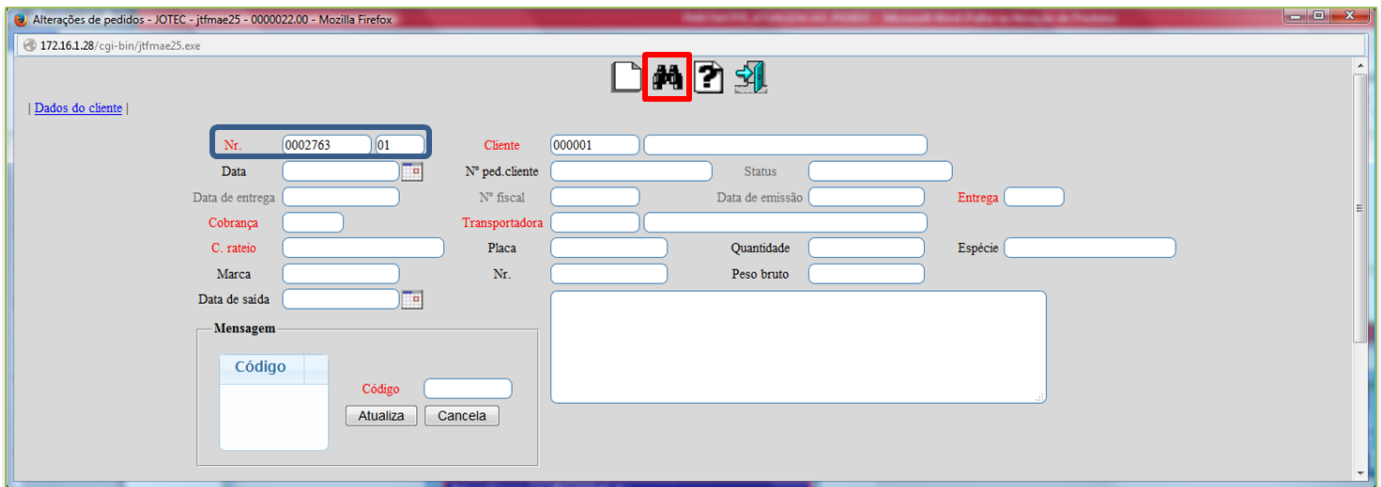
Alterações de pedidos - JOTEC - jtfmae25 - 0000022.00 - Mozilla Firefox

172.16.1.28/cgi-bin/jtfmae25.exe

| Dados do cliente |

Nr. 0002763 01
Cliente 000001
Data
Nº ped.cliente
Status
Data de entrega
Nº fiscal
Data de emissão
Entrega
Cobrança
Transportadora
C. rateio
Placa
Quantidade
Espécie
Marca
Nr.
Peso bruto
Data de saída

Mensagem
Código
Código
Atualiza
Cancela